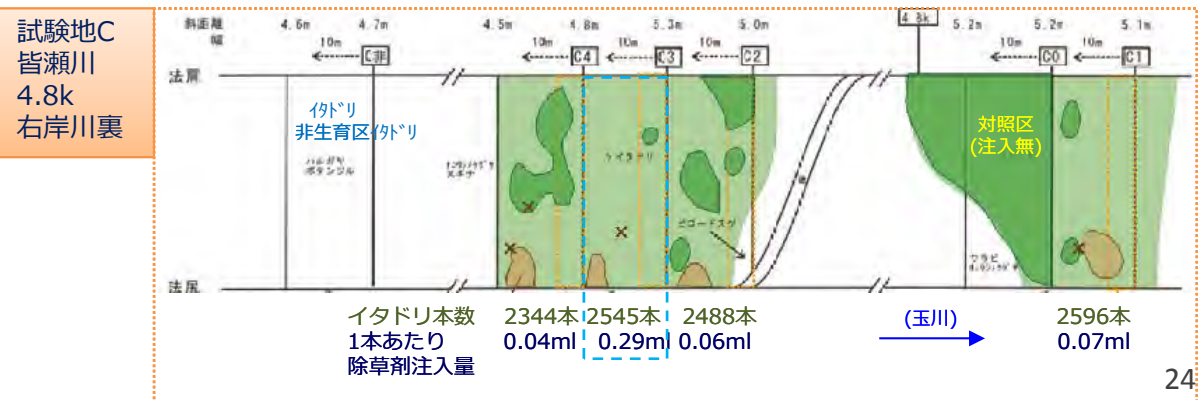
試験地C
皆瀬川
4.8k
右岸川裏

斜距離
幅

4.6m 4.7m 4.5m 4.8m 5.3m 5.0m 4.8k 5.2m 5.2m 5.1m

10m C非 10m C4 10m C3 10m C2 10m C0 10m C1

法肩

イタドリ
非生育区イタドリ

ハルガヤ
ボタンジル

イタドリ

ヒゴードスゲ

対照区
(注入無)

ワラビ

法尻

イタドリ本数 2344本 2545本 2488本 (玉川) 2596本
1本あたり 0.04ml 0.29ml 0.06ml 0.07ml
除草剤注入量

24